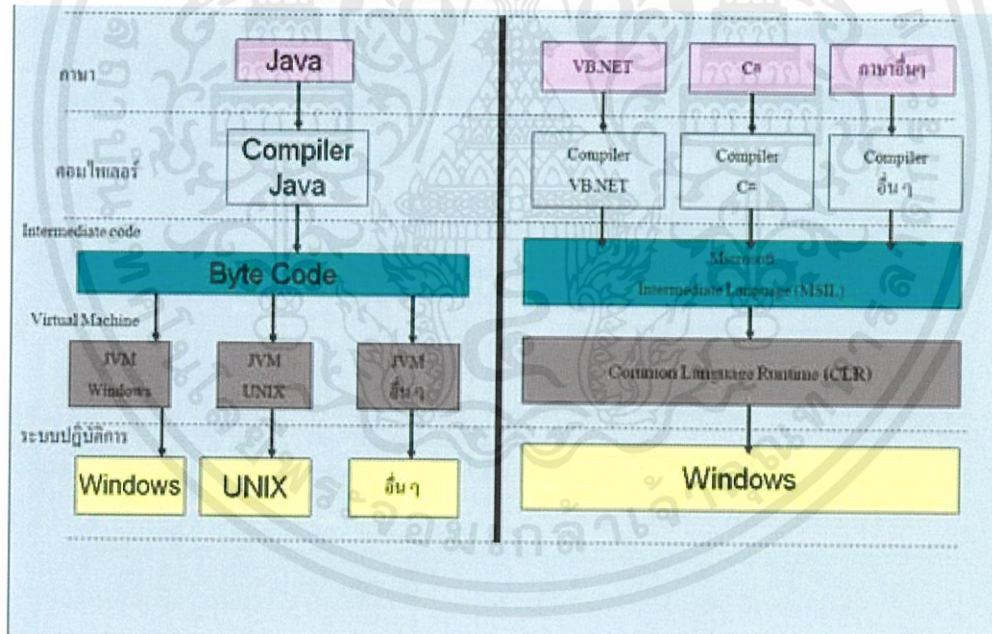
ภาษา

Java

คอมไพเลอร์

Compiler Java

Intermediate code

Byte Code

Virtual Machine

JVM Windows

JVM UNIX

JVM อื่น ๆ

ระบบปฏิบัติการ

Windows

UNIX

อื่น ๆ

VB.NET

C#

ภาษาอื่นๆ

Compiler VB.NET

Compiler C#

Compiler อื่น ๆ

Microsoft Intermediate Language (MSIL)

Common Language Runtime (CLR)

Windows